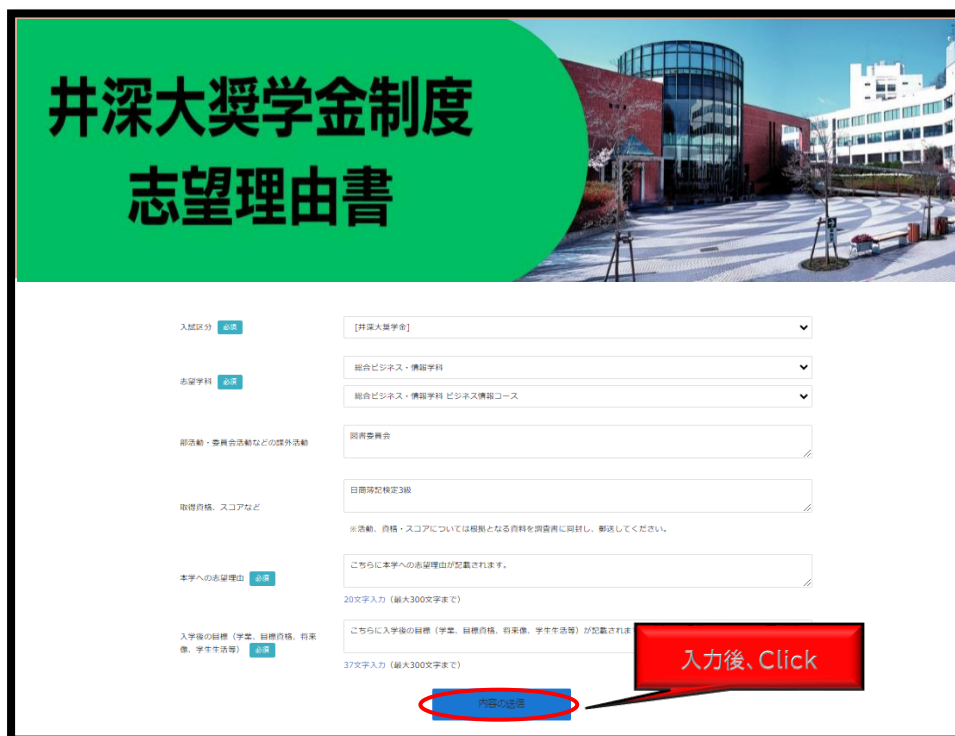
井深大奨学金制度
志望理由書

入試区分 必須
[井深大奨学金]

志望学科 必須
総合ビジネス・情報学科
総合ビジネス・情報学科 ビジネス情報コース

部活動・委員会活動などの課外活動
図書委員会

取得資格、スコアなど
日商簿記検定3級
※活動、資格・スコアについては根拠となる資料を調査書に同封し、郵送してください。

本学への志望理由 必須
こちらに本学への志望理由が記載されます。
20文字入力（最大300文字まで）

入学後の目標（学業、目標資格、将来像、学生生活等） 必須
こちらに入学後の目標（学業、目標資格、将来像、学生生活等）が記載されま
37文字入力（最大300文字まで）

入力後、Click

内容の送信